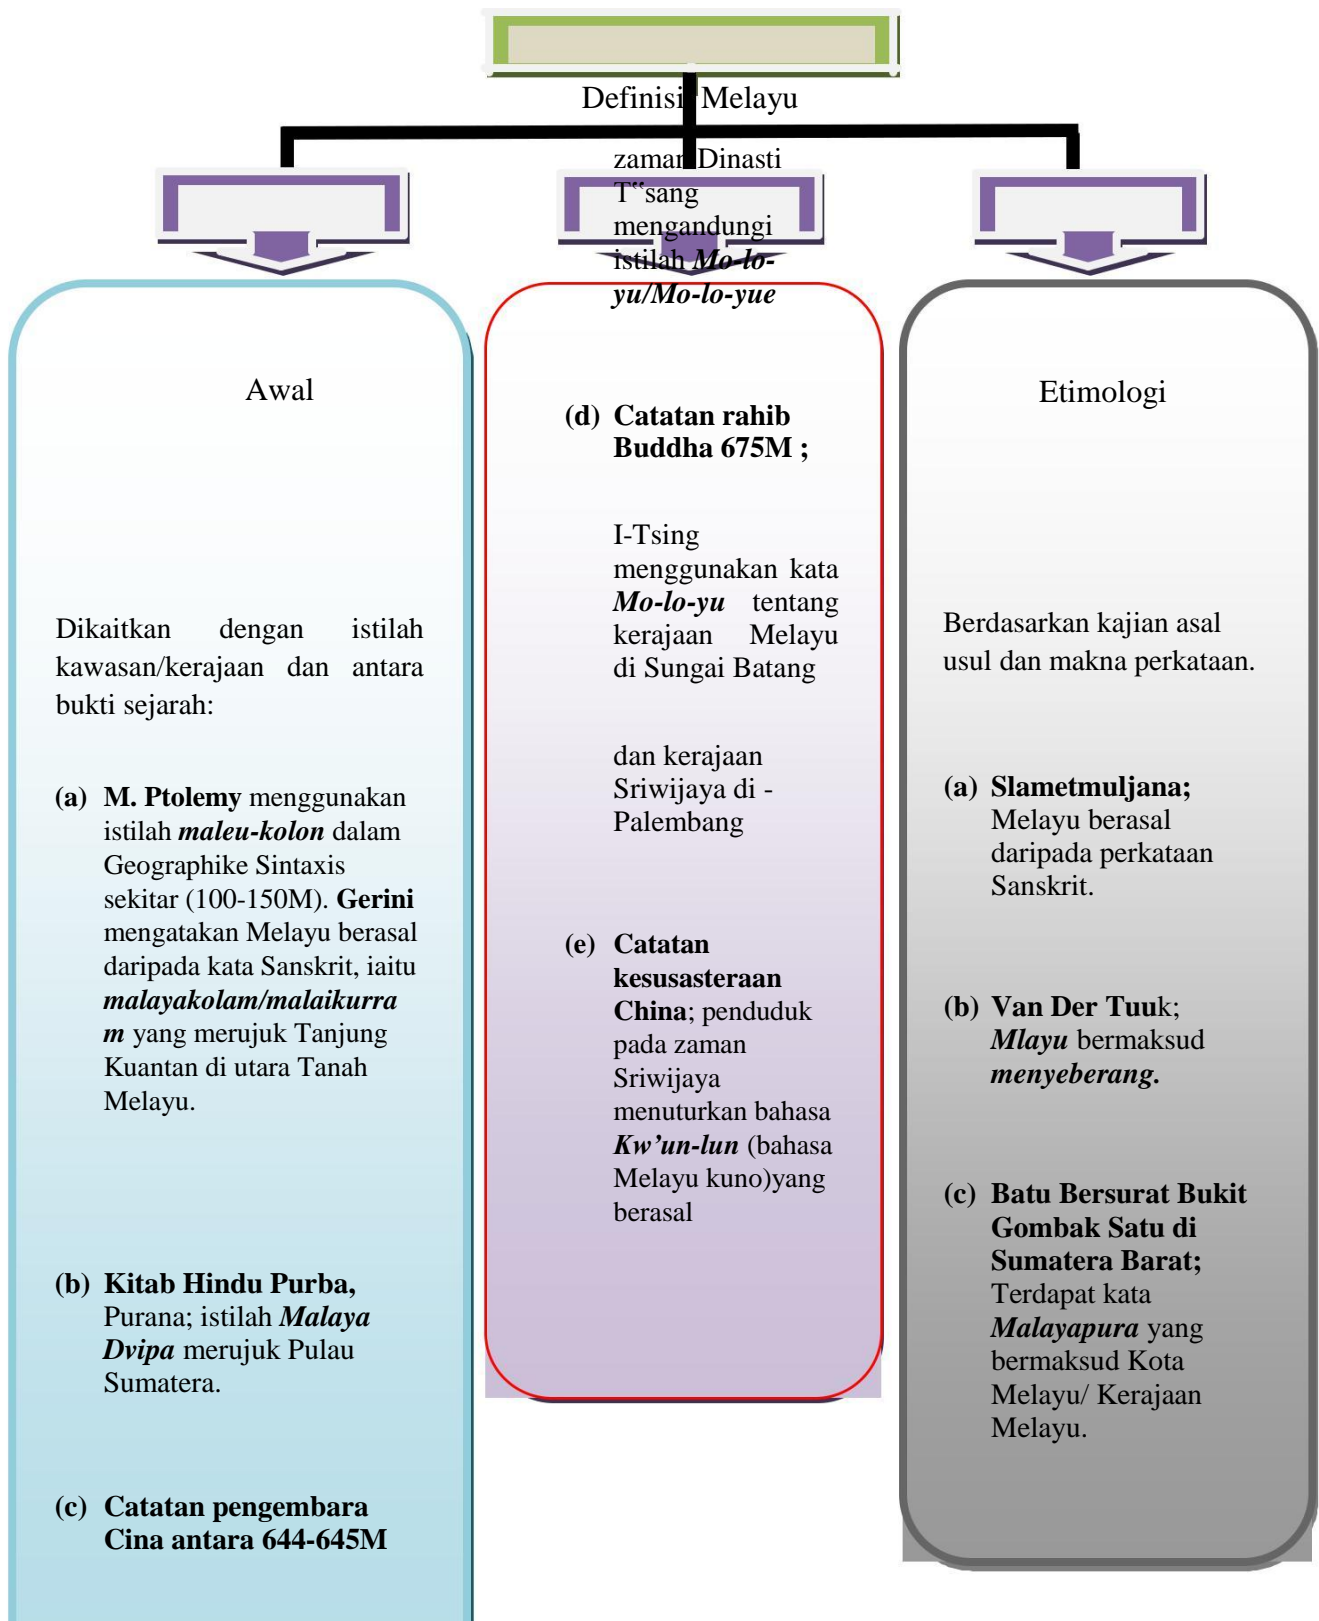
Definisi Melayu

zaman Dinasti T"sang mengandungi istilah ***Mo-lo-yu/Mo-lo-yue***

Awal

Dikaitkan dengan istilah kawasan/kerajaan dan antara bukti sejarah:

**(a) M. Ptolemy** menggunakan istilah ***maleu-kolon*** dalam Geographike Sintaxis sekitar (100-150M). **Gerini** mengatakan Melayu berasal daripada kata Sanskrit, iaitu ***malayakolam/malaikurram*** yang merujuk Tanjung Kuantan di utara Tanah Melayu.

**(b) Kitab Hindu Purba,** Purana; istilah ***Malaya Dvipa*** merujuk Pulau Sumatera.

**(c) Catatan pengembara Cina antara 644-645M**

**(d) Catatan rahib Buddha 675M ;**

I-Tsing menggunakan kata ***Mo-lo-yu*** tentang kerajaan Melayu di Sungai Batang

dan kerajaan Sriwijaya di - Palembang

**(e) Catatan kesusasteraan China**; penduduk pada zaman Sriwijaya menuturkan bahasa ***Kw'un-lun*** (bahasa Melayu kuno)yang berasal

Etimologi

Berdasarkan kajian asal usul dan makna perkataan.

**(a) Slametmuljana;** Melayu berasal daripada perkataan Sanskrit.

**(b) Van Der Tuu**k; ***Mlayu*** bermaksud ***menyeberang.***

**(c) Batu Bersurat Bukit Gombak Satu di Sumatera Barat;** Terdapat kata ***Malayapura*** yang bermaksud Kota Melayu/ Kerajaan Melayu.